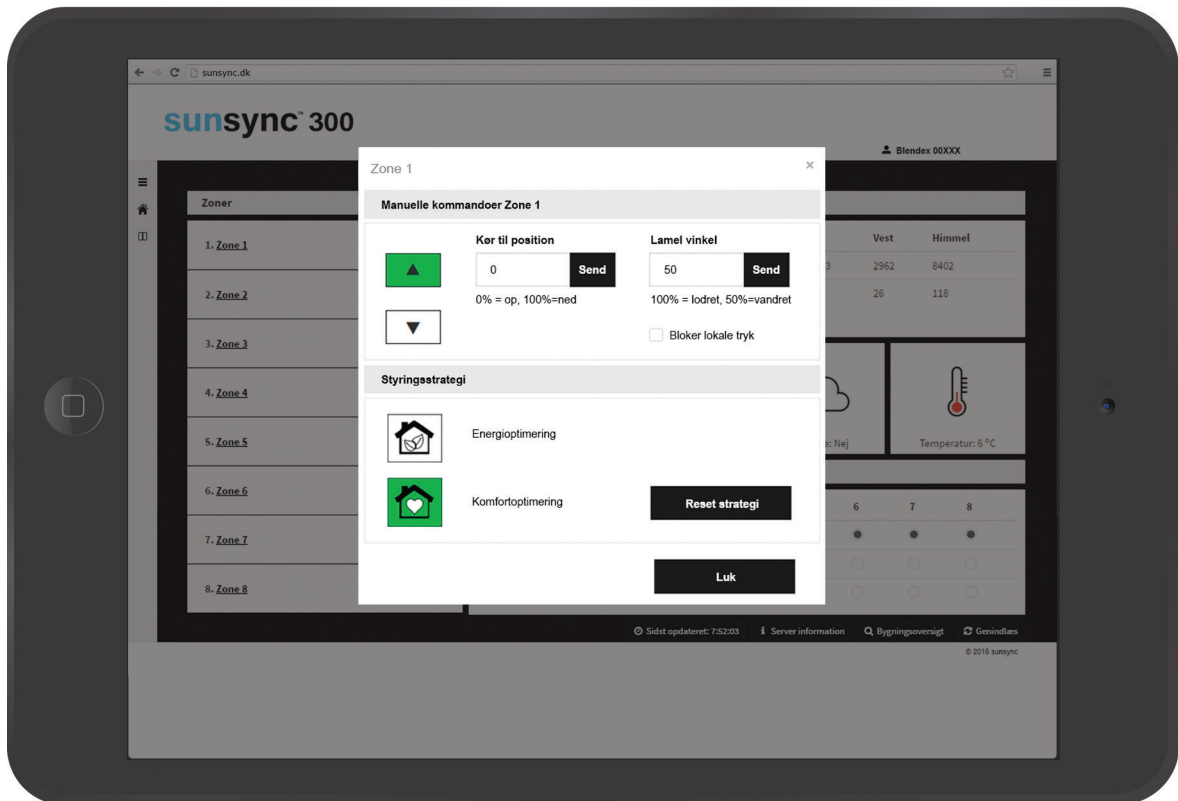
sunsync.dk

sunsync™ 300

Blendex 00XXX

Zoner

1. Zone 1
2. Zone 2
3. Zone 3
4. Zone 4
5. Zone 5
6. Zone 6
7. Zone 7
8. Zone 8

Zone 1

×

Manuelle kommandoer Zone 1

Kør til position

0 Send

0% = op, 100%=ned

Lamel vinkel

50 Send

100% = lodret, 50%=vandret

Bloker lokale tryk

Styringsstrategi

Energioptimering

Komfortoptimering

Reset strategi

Luk

| 3 | Vest | Himmel |
|---|---|---|
| 3 | 2962 | 8402 |
| | 26 | 118 |

e: Nej

Temperatur: 6 °C

6 7 8

Sidst opdateret: 7:52:03   Server information   Bygningsoversigt   Genindlæs

© 2016 sunsync